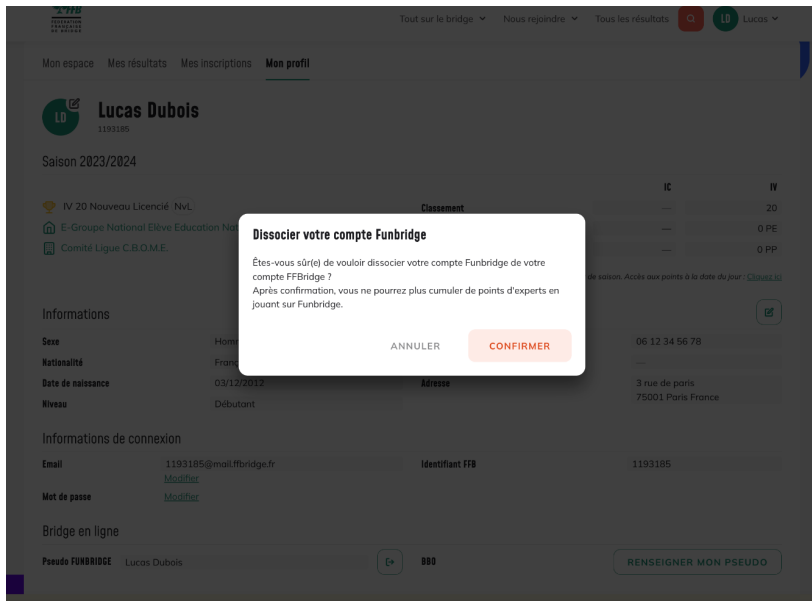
FFB FÉDÉRATION FRANÇAISE DE BRIDGE

Tout sur le bridge ˅ Nous rejoindre ˅ Tous les résultats LD Lucas ˅

Mon espace Mes résultats Mes inscriptions Mon profil

LD Lucas Dubois
1193185

Saison 2023/2024

IV 20 Nouveau Licencié NvL
E-Groupe National Élève Education Nat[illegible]
Comité Ligue C.B.O.M.E.

| | IC | IV |
|---|---|---|
| Classement | — | 20 |
| | — | 0 PE |
| | — | 0 PP |

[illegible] de saison. Accès aux points à la date du jour : Cliquez ici

Informations

Sexe Hom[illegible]
Nationalité Franç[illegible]
Date de naissance 03/12/2012
Niveau Débutant

06 12 34 56 78
—
Adresse 3 rue de paris 75001 Paris France

Informations de connexion

Email 1193185@mail.ffbridge.fr
Modifier
Identifiant FFB 1193185
Mot de passe Modifier

Bridge en ligne

Pseudo FUNBRIDGE Lucas Dubois
BBO
RENSEIGNER MON PSEUDO

Dissocier votre compte Funbridge

Êtes-vous sûr(e) de vouloir dissocier votre compte Funbridge de votre compte FFBridge ?
Après confirmation, vous ne pourrez plus cumuler de points d'experts en jouant sur Funbridge.

ANNULER CONFIRMER